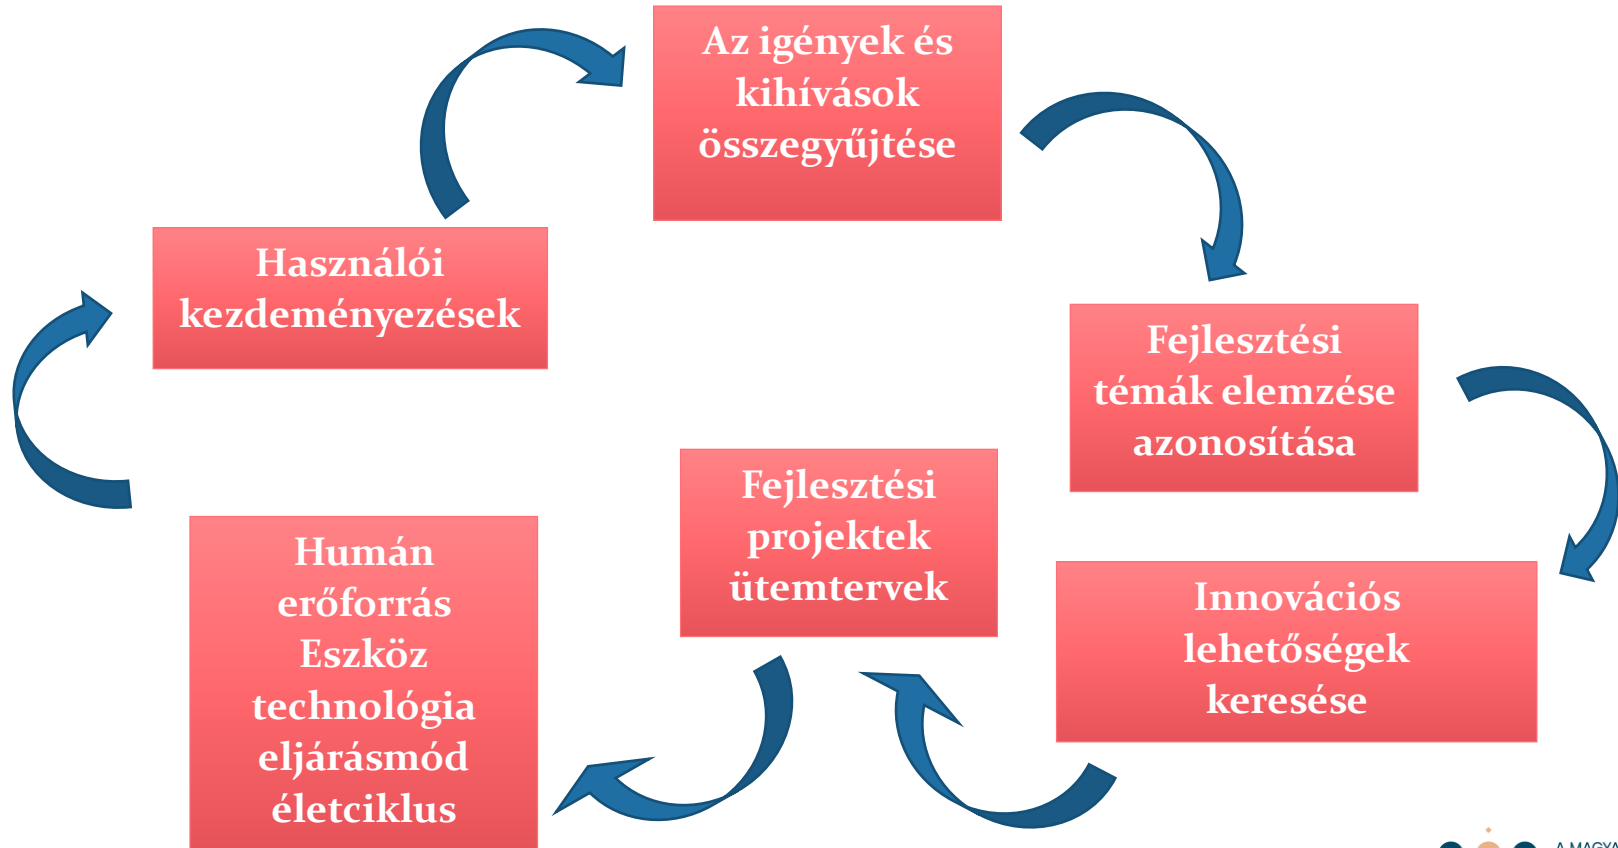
Az igények és kihívások összegyűjtése

Fejlesztési témák elemzése azonosítása

Innovációs lehetőségek keresése

Fejlesztési projektek ütemtervek

Humán erőforrás Eszköz technológia eljárásmód életciklus

Használói kezdeményezések

A MAGYA